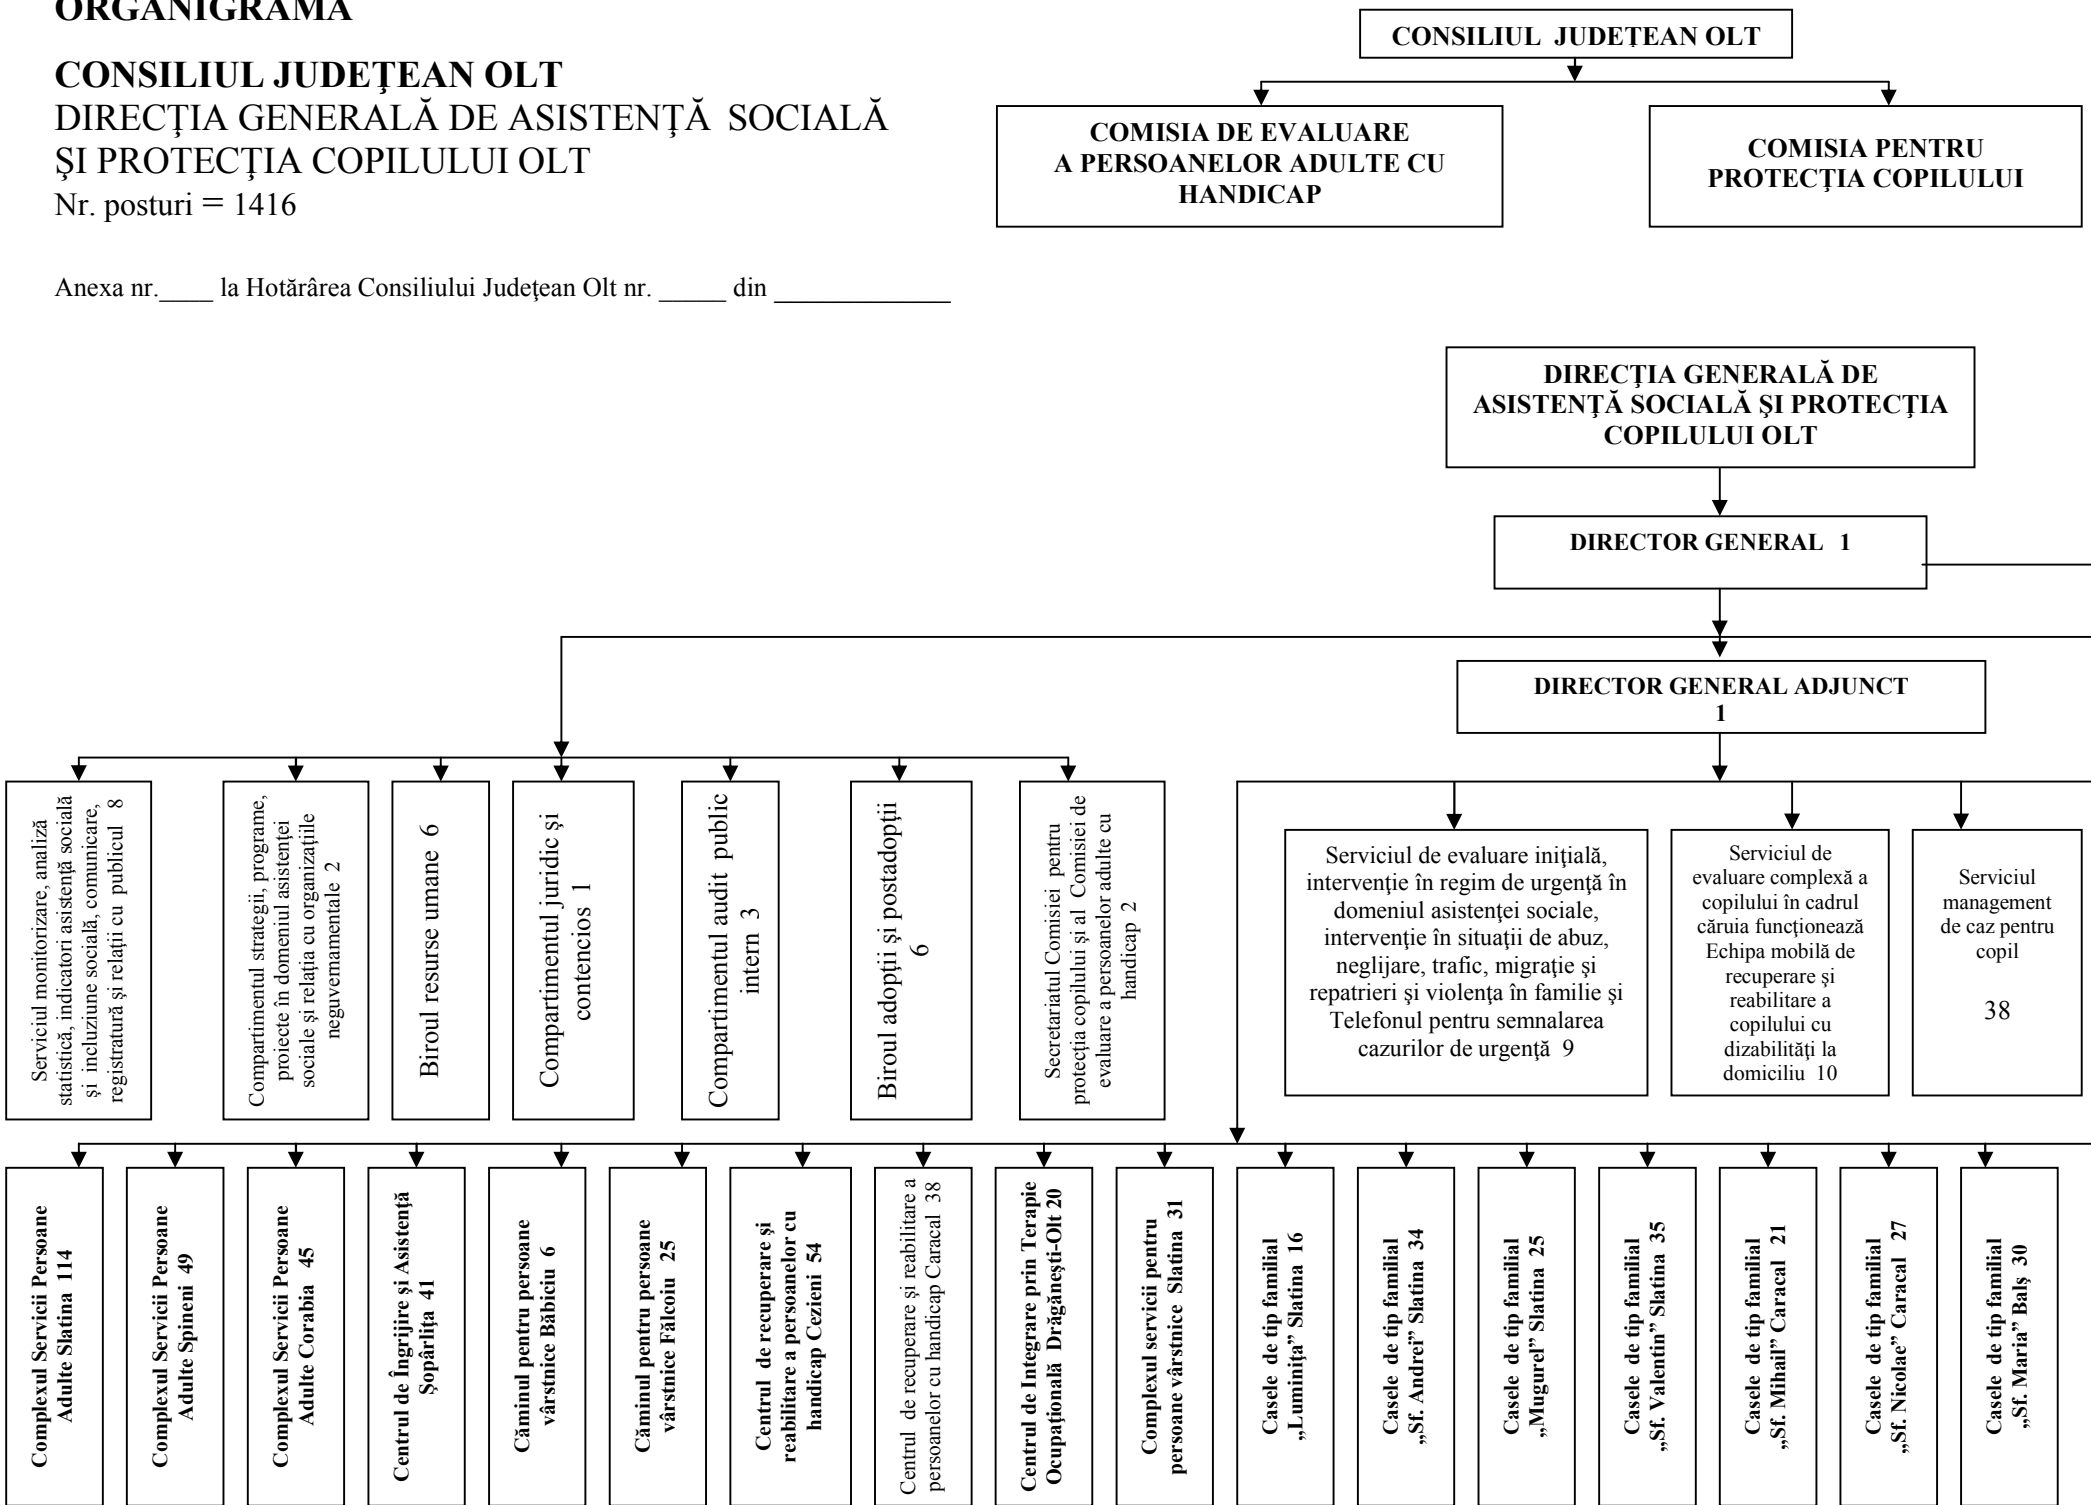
ORGANIGRAMA

CONSILIUL JUDEŢEAN OLT
DIRECŢIA GENERALĂ DE ASISTENŢĂ SOCIALĂ ŞI PROTECŢIA COPILULUI OLT
Nr. posturi = 1416

Anexa nr.____ la Hotărârea Consiliului Judeţean Olt nr. _____ din ____________

CONSILIUL JUDEŢEAN OLT

COMISIA DE EVALUARE A PERSOANELOR ADULTE CU HANDICAP

COMISIA PENTRU PROTECŢIA COPILULUI

DIRECŢIA GENERALĂ DE ASISTENŢĂ SOCIALĂ ŞI PROTECŢIA COPILULUI OLT

DIRECTOR GENERAL 1

DIRECTOR GENERAL ADJUNCT 1

Serviciul monitorizare, analiză statistică, indicatori asistenţă socială şi incluziune socială, comunicare, registratură şi relaţii cu publicul 8

Compartimentul strategii, programe, proiecte în domeniul asistenţei sociale şi relaţia cu organizaţiile neguvemamentale 2

Biroul resurse umane 6

Compartimentul juridic şi contencios 1

Compartimentul audit public intern 3

Biroul adopţii şi postadopţii 6

Secretariatul Comisiei pentru protecţia copilului şi al Comisiei de evaluare a persoanelor adulte cu handicap 2

Serviciul de evaluare iniţială, intervenţie în regim de urgenţă în domeniul asistenţei sociale, intervenţie în situaţii de abuz, neglijare, trafic, migraţie şi repatrieri şi violenţa în familie şi Telefonul pentru semnalarea cazurilor de urgenţă 9

Serviciul de evaluare complexă a copilului în cadrul căruia funcţionează Echipa mobilă de recuperare şi reabilitare a copilului cu dizabilităţi la domiciliu 10

Serviciul management de caz pentru copil 38

Complexul Servicii Persoane Adulte Slatina 114

Complexul Servicii Persoane Adulte Spineni 49

Complexul Servicii Persoane Adulte Corabia 45

Centrul de Îngrijire şi Asistenţă Şopârliţa 41

Căminul pentru persoane vârstnice Băbiciu 6

Căminul pentru persoane vârstnice Fălcoiu 25

Centrul de recuperare şi reabilitare a persoanelor cu handicap Cezieni 54

Centrul de recuperare şi reabilitare a persoanelor cu handicap Caracal 38

Centrul de Integrare prin Terapie Ocupaţională Drăgăneşti-Olt 20

Complexul servicii pentru persoane vârstnice Slatina 31

Casele de tip familial „Luminiţa" Slatina 16

Casele de tip familial „Sf. Andrei" Slatina 34

Casele de tip familial „Mugurel" Slatina 25

Casele de tip familial „Sf. Valentin" Slatina 35

Casele de tip familial „Sf. Mihail" Caracal 21

Casele de tip familial „Sf. Nicolae" Caracal 27

Casele de tip familial „Sf. Maria" Balş 30